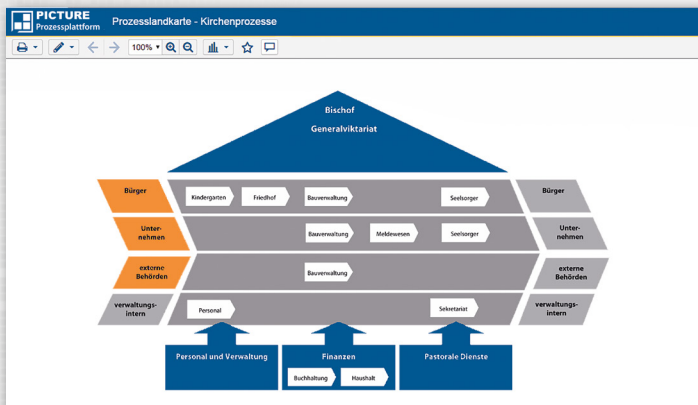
PICTURE
Prozessplattform

Prozesslandkarte - Kirchenprozesse

100%

Bischof
Generalviktariat

Bürger
Kindergarten
Friedhof
Bauverwaltung
Seelsorger
Bürger

Unternehmen
Bauverwaltung
Meldewesen
Seelsorger
Unternehmen

externe Behörden
Bauverwaltung
externe Behörden

verwaltungsintern
Personal
Sekretariat
verwaltungsintern

Personal und Verwaltung

Finanzen
Buchhaltung
Haushalt

Pastorale Dienste